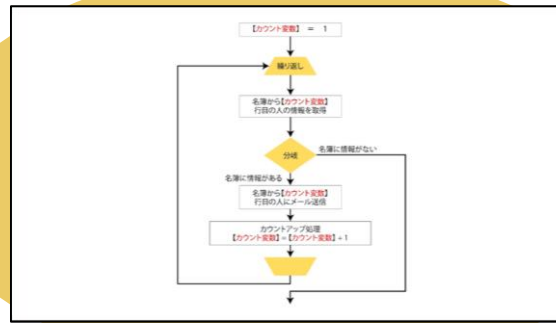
【カウント変数】 ＝ 1

繰り返し

名簿から【カウント変数】行目の人の情報を取得

分岐

名簿に情報がない

名簿に情報がある

名簿から【カウント変数】行目の人にメール送信

カウントアップ処理
【カウント変数】＝【カウント変数】＋1